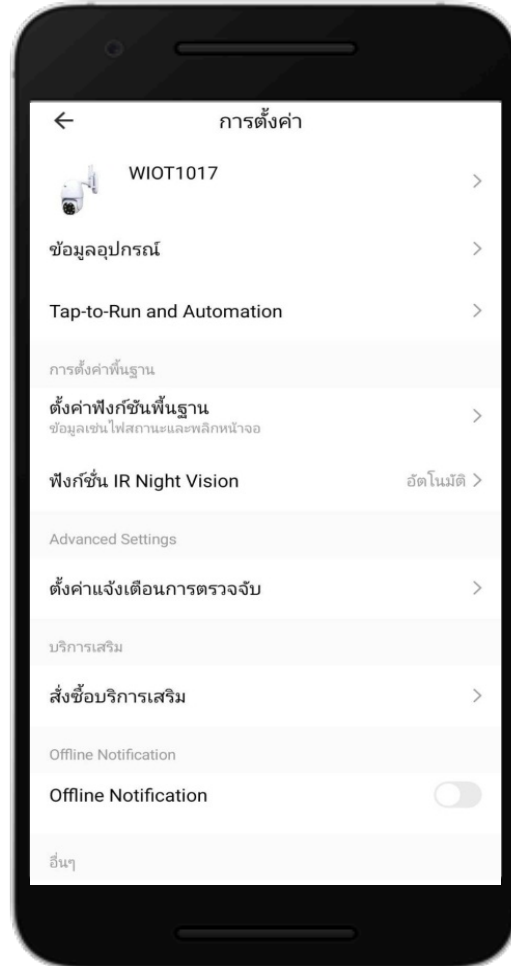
←
การตั้งค่า

WIOT1017 >

ข้อมูลอุปกรณ์ >

Tap-to-Run and Automation >

การตั้งค่าพื้นฐาน

ตั้งค่าฟังก์ชันพื้นฐาน
ข้อมูลเช่นไฟสถานะและพลิกหน้าจอ >

ฟังก์ชั่น IR Night Vision อัตโนมัติ >

Advanced Settings

ตั้งค่าแจ้งเตือนการตรวจจับ >

บริการเสริม

สั่งซื้อบริการเสริม >

Offline Notification

Offline Notification

อื่นๆ